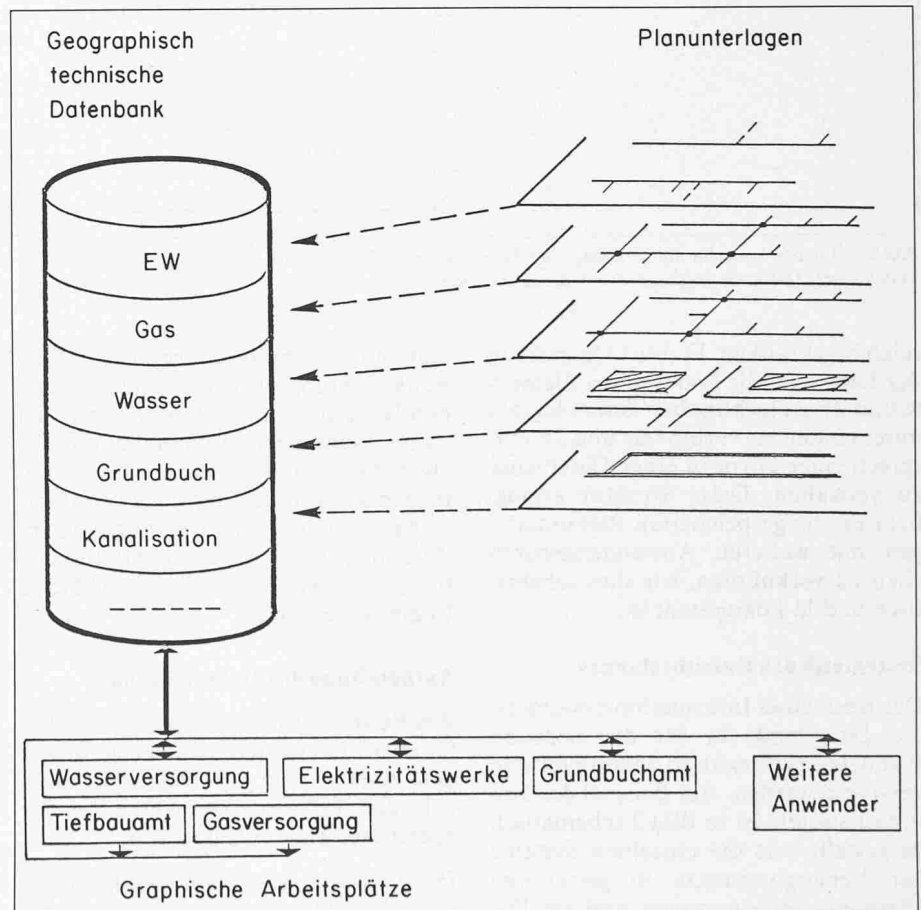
Geographisch technische Datenbank

Planunterlagen

EW

Gas

Wasser

Grundbuch

Kanalisation

-----

Wasserversorgung

Elektrizitätswerke

Grundbuchamt

Weitere Anwender

Tiefbauamt

Gasversorgung

Graphische Arbeitsplätze